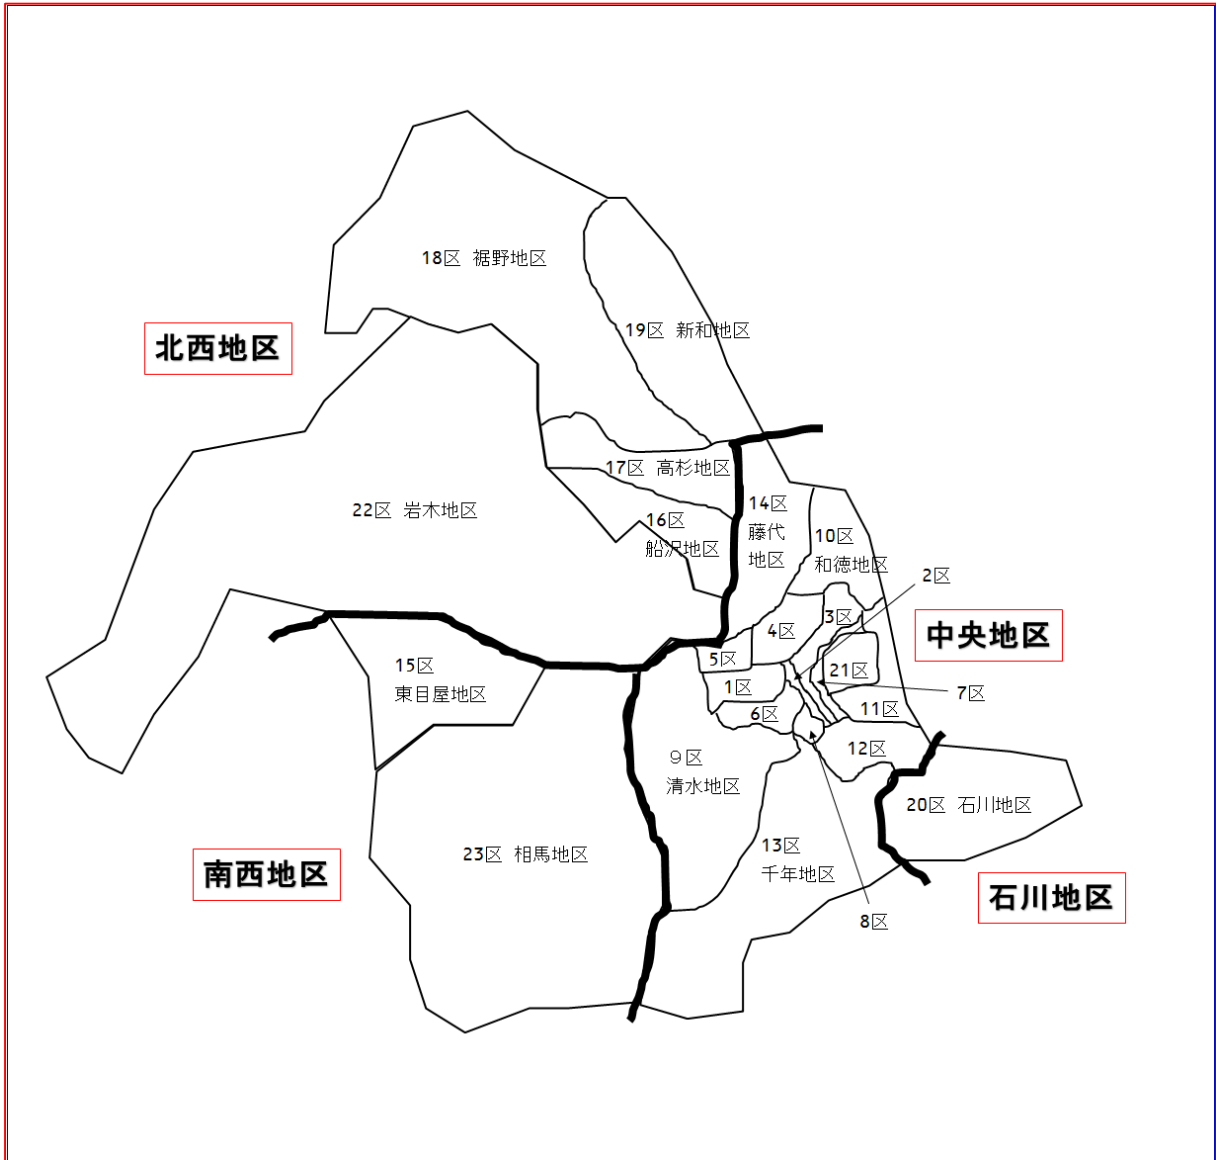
18区 裾野地区

北西地区

19区 新和地区

17区 高杉地区

22区 岩木地区

14区
藤代
地区

10区
和徳地区

16区
船沢地区

2区

3区

4区

中央地区

5区

21区

15区
東目屋地区

1区

7区

6区

11区

12区

9区
清水地区

20区 石川地区

23区 相馬地区

13区
千年地区

南西地区

石川地区

8区